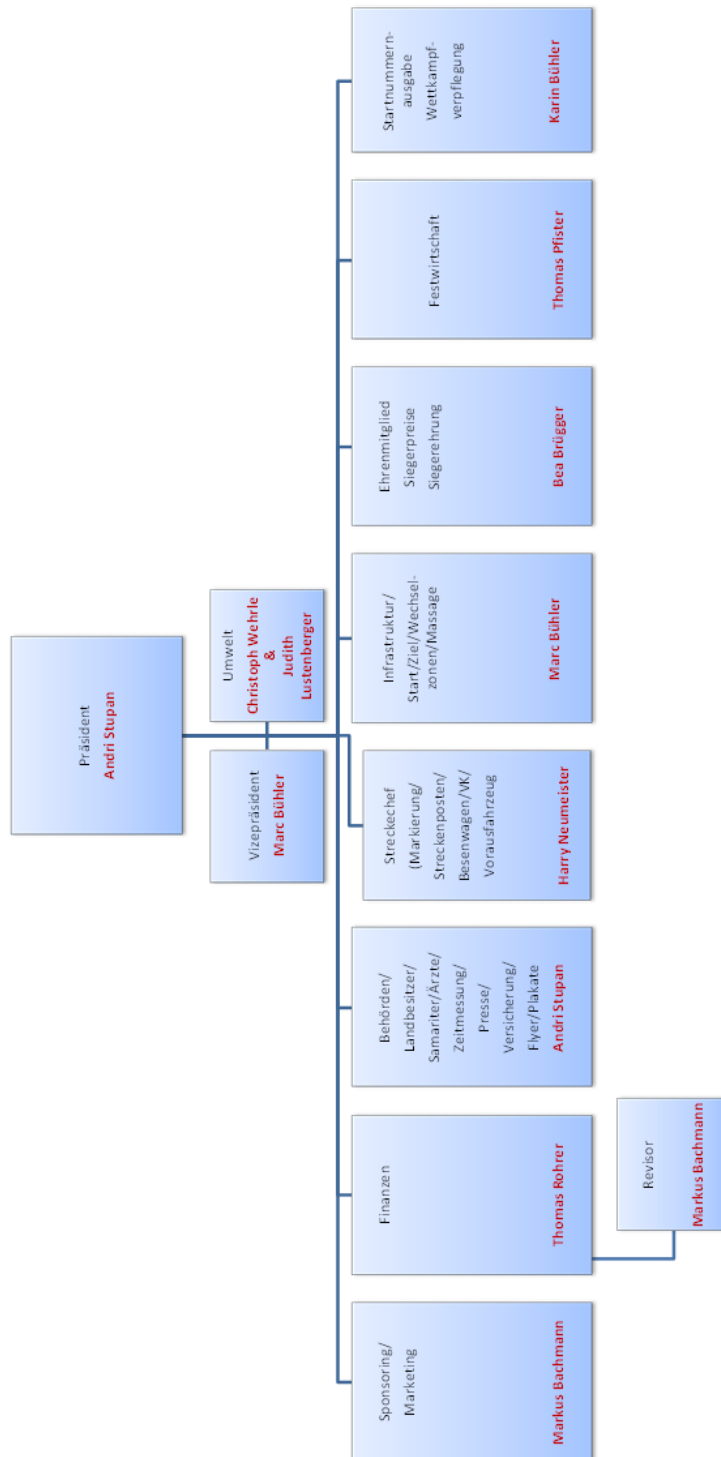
Präsident
Andri Stupan

Umwelt
Christoph Wehrle
&
Judith Lustenberger

Vizepräsident
Marc Bühler

Startnummernausgabe
Wettkampfverpflegung
Karin Bühler

Festwirtschaft
Thomas Pfister

Ehrenmitglied
Siegerpreise
Siegerehrung
Bea Brügger

Infrastruktur/
Start/Ziel/Wechselzonen/Massage
Marc Bühler

Streckechef
(Markierung/
Streckenposten/
Besenwagen/VK/
Vorausfahrzeug
Harry Neumeister

Behörden/
Landbesitzer/
Samariter/Ärzte/
Zeitmessung/
Presse/
Versicherung/
Flyer/Plakate
Andri Stupan

Finanzen
Thomas Rohrer

Revisor
Markus Bachmann

Sponsoring/
Marketing
Markus Bachmann